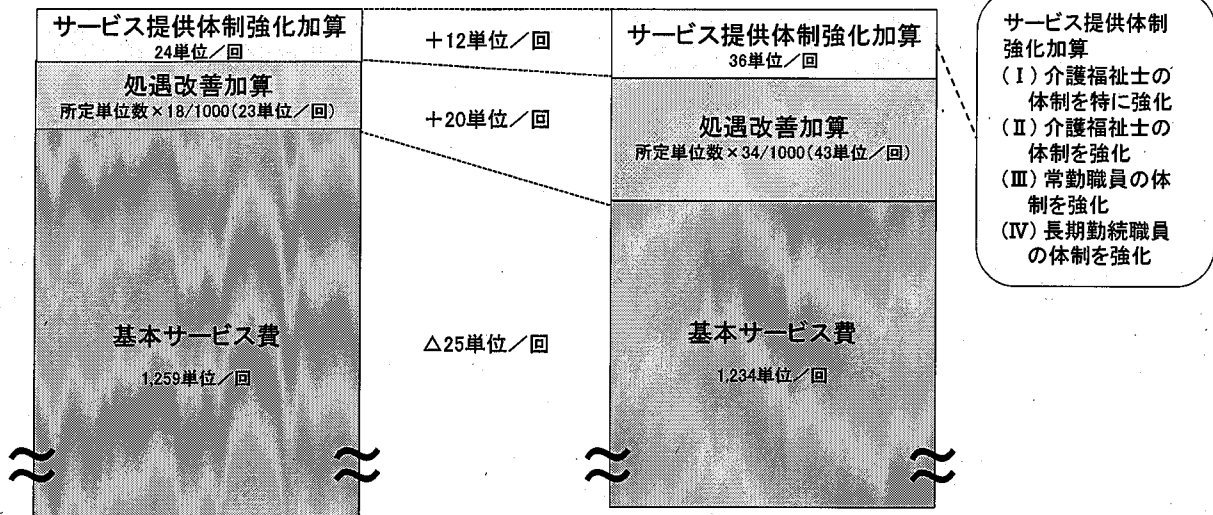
サービス提供体制強化加算
24単位／回

処遇改善加算
所定単位数×18/1000(23単位／回)

基本サービス費
1,259単位／回

＋12単位／回

＋20単位／回

△25単位／回

サービス提供体制強化加算
36単位／回

処遇改善加算
所定単位数×34/1000(43単位／回)

基本サービス費
1,234単位／回

サービス提供体制強化加算
(Ⅰ) 介護福祉士の体制を特に強化
(Ⅱ) 介護福祉士の体制を強化
(Ⅲ) 常勤職員の体制を強化
(Ⅳ) 長期勤続職員の体制を強化